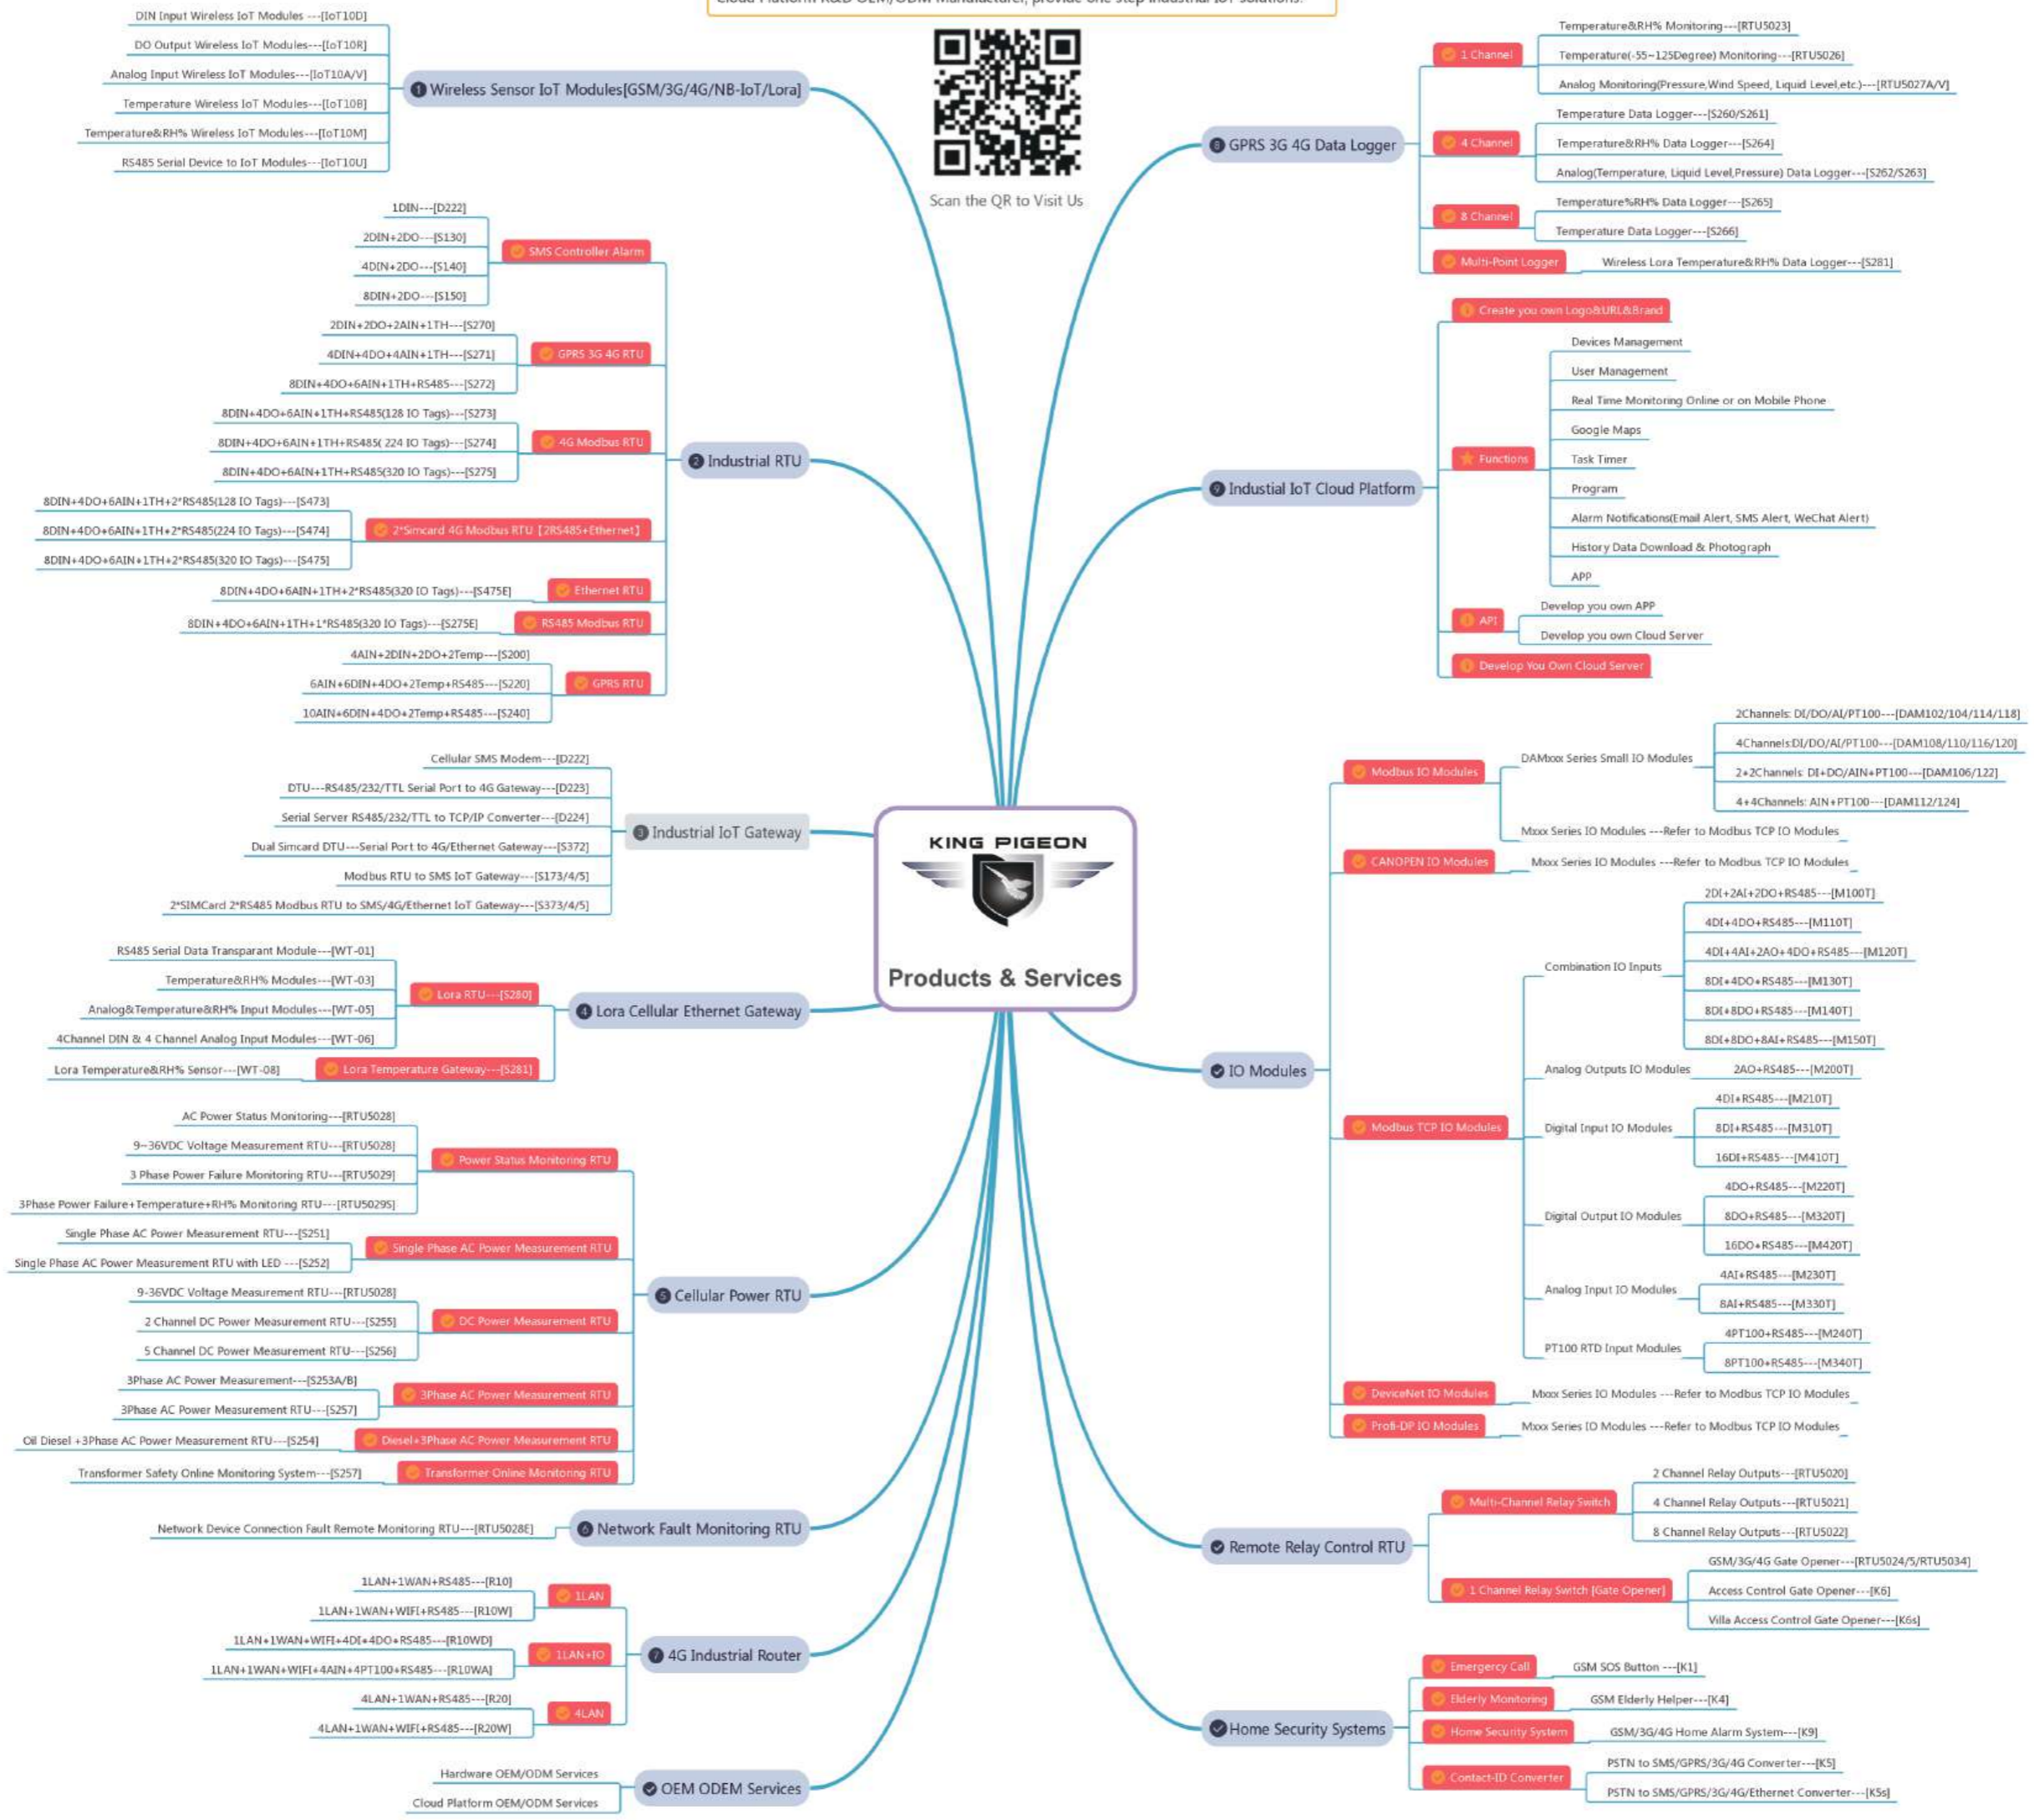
Cloud Platform R&D OEM/ODM Manufacturer, provide one-stop Industrial IoT solutions.

Scan the QR to Visit Us

KING PIGEON
Products & Services

1 Wireless Sensor IoT Modules[GSM/3G/4G/NB-IoT/Lora]
DIN Input Wireless IoT Modules ---[IoT10D]
DO Output Wireless IoT Modules---[IoT10R]
Analog Input Wireless IoT Modules---[IoT10A/V]
Temperature Wireless IoT Modules---[IoT10B]
Temperature&RH% Wireless IoT Modules---[IoT10M]
RS485 Serial Device to IoT Modules---[IoT10U]

2 Industrial RTU
SMS Controller Alarm
1DIN---[D222]
2DIN+2DO---[S130]
4DIN+2DO---[S140]
8DIN+2DO---[S150]
GPRS 3G 4G RTU
2DIN+2DO+2AIN+1TH---[S270]
4DIN+4DO+4AIN+1TH---[S271]
8DIN+4DO+6AIN+1TH+RS485---[S272]
4G Modbus RTU
8DIN+4DO+6AIN+1TH+RS485(128 IO Tags)---[S273]
8DIN+4DO+6AIN+1TH+RS485( 224 IO Tags)---[S274]
8DIN+4DO+6AIN+1TH+RS485(320 IO Tags)---[S275]
2*Simcard 4G Modbus RTU【2RS485+Ethernet】
8DIN+4DO+6AIN+1TH+2*RS485(128 IO Tags)---[S473]
8DIN+4DO+6AIN+1TH+2*RS485(224 IO Tags)---[S474]
8DIN+4DO+6AIN+1TH+2*RS485(320 IO Tags)---[S475]
Ethernet RTU
8DIN+4DO+6AIN+1TH+2*RS485(320 IO Tags)---[S475E]
RS485 Modbus RTU
8DIN+4DO+6AIN+1TH+1*RS485(320 IO Tags)---[S275E]
GPRS RTU
4AIN+2DIN+2DO+2Temp---[S200]
6AIN+6DIN+4DO+2Temp+RS485---[S220]
10AIN+6DIN+4DO+2Temp+RS485---[S240]

3 Industrial IoT Gateway
Cellular SMS Modem---[D222]
DTU---RS485/232/TTL Serial Port to 4G Gateway---[D223]
Serial Server RS485/232/TTL to TCP/IP Converter---[D224]
Dual Simcard DTU---Serial Port to 4G/Ethernet Gateway---[S372]
Modbus RTU to SMS IoT Gateway---[S173/4/5]
2*SIMCard 2*RS485 Modbus RTU to SMS/4G/Ethernet IoT Gateway---[S373/4/5]

4 Lora Cellular Ethernet Gateway
Lora RTU---[S280]
RS485 Serial Data Transparant Module---[WT-01]
Temperature&RH% Modules---[WT-03]
Analog&Temperature&RH% Input Modules---[WT-05]
4Channel DIN & 4 Channel Analog Input Modules---[WT-06]
Lora Temperature Gateway---[S281]
Lora Temperature&RH% Sensor---[WT-08]

5 Cellular Power RTU
Power Status Monitoring RTU
AC Power Status Monitoring---[RTU5028]
9~36VDC Voltage Measurement RTU---[RTU5028]
3 Phase Power Failure Monitoring RTU---[RTU5029]
3Phase Power Failure+Temperature+RH% Monitoring RTU---[RTU5029S]
Single Phase AC Power Measurement RTU
Single Phase AC Power Measurement RTU---[S251]
Single Phase AC Power Measurement RTU with LED ---[S252]
DC Power Measurement RTU
9-36VDC Voltage Measurement RTU---[RTU5028]
2 Channel DC Power Measurement RTU---[S255]
5 Channel DC Power Measurement RTU---[S256]
3Phase AC Power Measurement RTU
3Phase AC Power Measurement---[S253A/B]
3Phase AC Power Measurement RTU---[S257]
Diesel+3Phase AC Power Measurement RTU
Oil Diesel +3Phase AC Power Measurement RTU---[S254]
Transformer Online Monitoring RTU
Transformer Safety Online Monitoring System---[S257]

6 Network Fault Monitoring RTU
Network Device Connection Fault Remote Monitoring RTU---[RTU5028E]

7 4G Industrial Router
1LAN
1LAN+1WAN+RS485---[R10]
1LAN+1WAN+WIFI+RS485---[R10W]
1LAN+IO
1LAN+1WAN+WIFI+4DI+4DO+RS485---[R10WD]
1LAN+1WAN+WIFI+4AIN+4PT100+RS485---[R10WA]
4LAN
4LAN+1WAN+RS485---[R20]
4LAN+1WAN+WIFI+RS485---[R20W]

OEM ODEM Services
Hardware OEM/ODM Services
Cloud Platform OEM/ODM Services

8 GPRS 3G 4G Data Logger
1 Channel
Temperature&RH% Monitoring---[RTU5023]
Temperature(-55~125Degree) Monitoring---[RTU5026]
Analog Monitoring(Pressure,Wind Speed, Liquid Level,etc.)---[RTU5027A/V]
4 Channel
Temperature Data Logger---[S260/S261]
Temperature&RH% Data Logger---[S264]
Analog(Temperature, Liquid Level,Pressure) Data Logger---[S262/S263]
8 Channel
Temperature%RH% Data Logger---[S265]
Temperature Data Logger---[S266]
Multi-Point Logger
Wireless Lora Temperature&RH% Data Logger---[S281]

9 Industial IoT Cloud Platform
Create you own Logo&URL&Brand
Functions
Devices Management
User Management
Real Time Monitoring Online or on Mobile Phone
Google Maps
Task Timer
Program
Alarm Notifications(Email Alert, SMS Alert, WeChat Alert)
History Data Download & Photograph
APP
API
Develop you own APP
Develop you own Cloud Server
Develop You Own Cloud Server

IO Modules
Modbus IO Modules
DAMxxx Series Small IO Modules
2Channels: DI/DO/AI/PT100---[DAM102/104/114/118]
4Channels:DI/DO/AI/PT100---[DAM108/110/116/120]
2+2Channels: DI+DO/AIN+PT100---[DAM106/122]
4+4Channels: AIN+PT100---[DAM112/124]
Mxxx Series IO Modules ---Refer to Modbus TCP IO Modules
CANOPEN IO Modules
Mxxx Series IO Modules ---Refer to Modbus TCP IO Modules
Modbus TCP IO Modules
Combination IO Inputs
2DI+2AI+2DO+RS485---[M100T]
4DI+4DO+RS485---[M110T]
4DI+4AI+2AO+4DO+RS485---[M120T]
8DI+4DO+RS485---[M130T]
8DI+8DO+RS485---[M140T]
8DI+8DO+8AI+RS485---[M150T]
Analog Outputs IO Modules
2AO+RS485---[M200T]
Digital Input IO Modules
4DI+RS485---[M210T]
8DI+RS485---[M310T]
16DI+RS485---[M410T]
Digital Output IO Modules
4DO+RS485---[M220T]
8DO+RS485---[M320T]
16DO+RS485---[M420T]
Analog Input IO Modules
4AI+RS485---[M230T]
8AI+RS485---[M330T]
PT100 RTD Input Modules
4PT100+RS485---[M240T]
8PT100+RS485---[M340T]
DeviceNet IO Modules
Mxxx Series IO Modules ---Refer to Modbus TCP IO Modules
Profi-DP IO Modules
Mxxx Series IO Modules ---Refer to Modbus TCP IO Modules

Remote Relay Control RTU
Multi-Channel Relay Switch
2 Channel Relay Outputs---[RTU5020]
4 Channel Relay Outputs---[RTU5021]
8 Channel Relay Outputs---[RTU5022]
1 Channel Relay Switch [Gate Opener]
GSM/3G/4G Gate Opener---[RTU5024/5/RTU5034]
Access Control Gate Opener---[K6]
Villa Access Control Gate Opener---[K6s]

Home Security Systems
Emergency Call
GSM SOS Button ---[K1]
Elderly Monitoring
GSM Elderly Helper---[K4]
Home Security System
GSM/3G/4G Home Alarm System---[K9]
Contact-ID Converter
PSTN to SMS/GPRS/3G/4G Converter---[K5]
PSTN to SMS/GPRS/3G/4G/Ethernet Converter---[K5s]